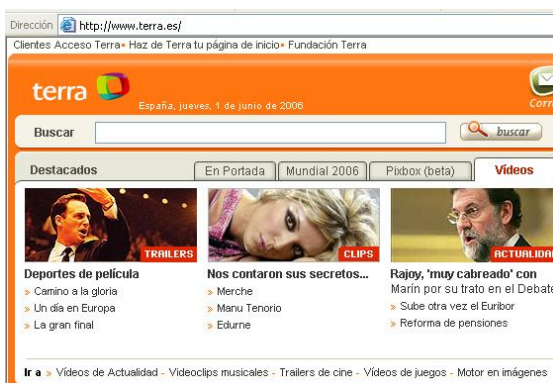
Dirección http://www.terra.es/

Clientes Acceso Terra » Haz de Terra tu página de inicio » Fundación Terra

terra

España, jueves, 1 de junio de 2006

Corr

Buscar

buscar

Destacados

En Portada

Mundial 2006

Pixbox (beta)

Vídeos

TRAILERS

CLIPS

ACTUALIDAD

Deportes de película

» Camino a la gloria

» Un día en Europa

» La gran final

Nos contaron sus secretos...

» Merche

» Manu Tenorio

» Edurne

Rajoy, 'muy cabreado' con Marín por su trato en el Debate

» Sube otra vez el Euribor

» Reforma de pensiones

Ir a » Vídeos de Actualidad - Videoclips musicales - Trailers de cine - Vídeos de juegos - Motor en imágenes